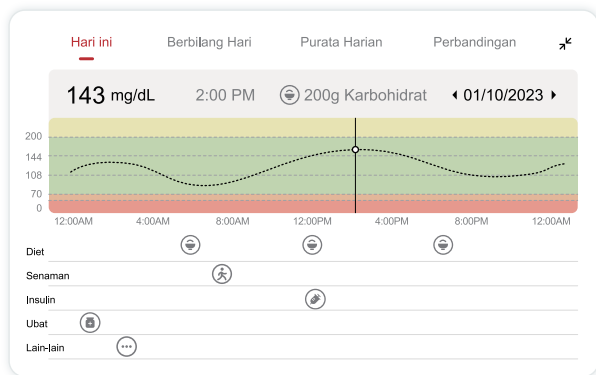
Hari ini
Berbilang Hari
Purata Harian
Perbandingan

143 mg/dL
2:00 PM
200g Karbohidrat
01/10/2023

200
144
108
70
0

12:00AM
4:00AM
8:00AM
12:00PM
4:00PM
8:00PM
12:00AM

Diet
Senaman
Insulin
Ubat
Lain-lain